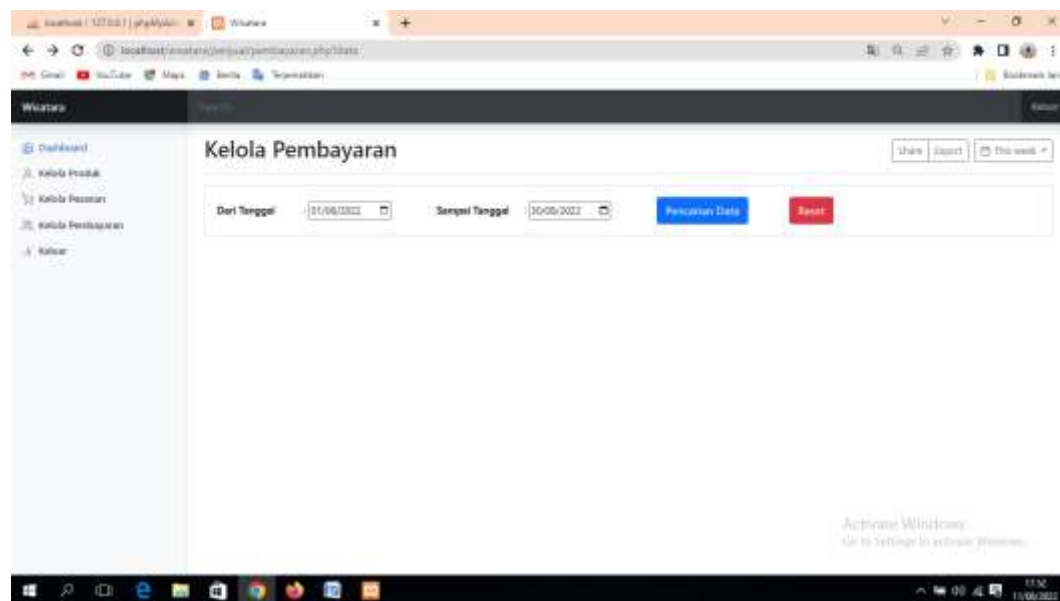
localhost / 127.0.0.1 | phpMyAdmin × Wisatara × +

localhost/wisatara/penjual/pembayaran.php?date

Gmail YouTube Maps Berita Terjemahan

Bookmark lain

Wisatara

Search

Keluar

Dashboard

Kelola Produk

Kelola Pesanan

Kelola Pembayaran

Keluar

Kelola Pembayaran

Share Export This week

Dari Tanggal 01/06/2022

Sampai Tanggal 30/06/2022

Pencarian Data

Reset

Activate Windows
Go to Settings to activate Windows.

17:32
11/06/2022